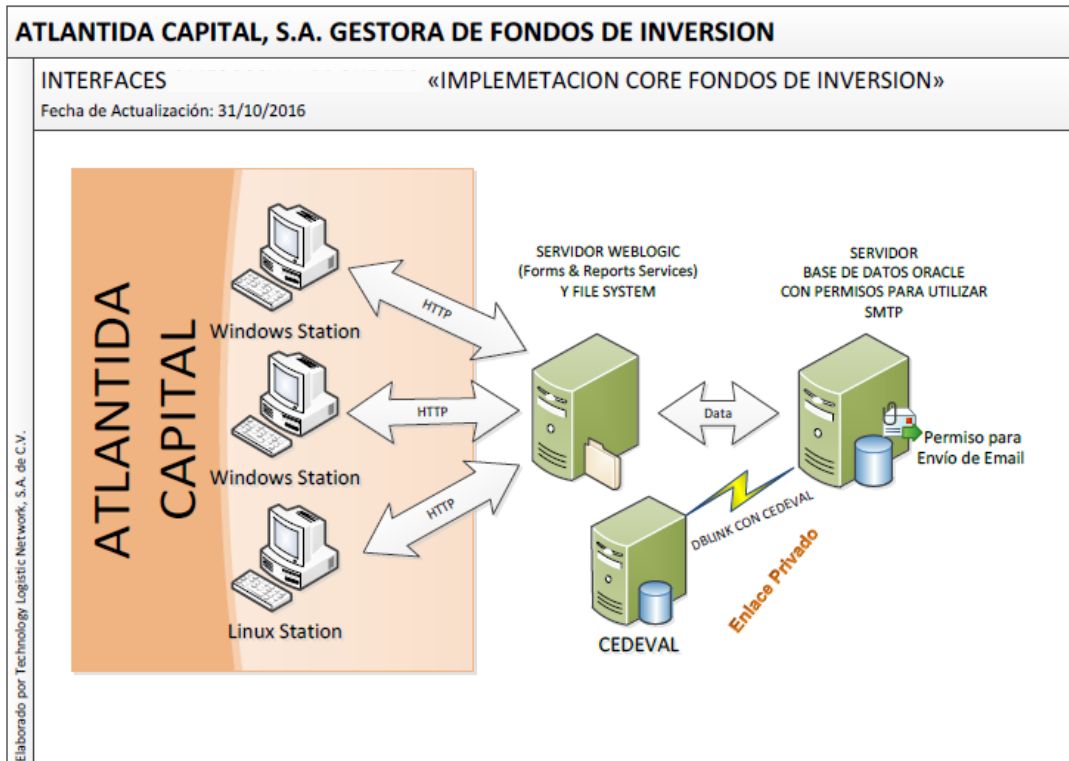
ATLANTIDA CAPITAL, S.A. GESTORA DE FONDOS DE INVERSION

INTERFACES «IMPLEMETACION CORE FONDOS DE INVERSION»

Fecha de Actualización: 31/10/2016

ATLANTIDA CAPITAL

Windows Station

Windows Station

Linux Station

HTTP

HTTP

HTTP

SERVIDOR WEBLOGIC
(Forms & Reports Services)
Y FILE SYSTEM

Data

SERVIDOR
BASE DE DATOS ORACLE
CON PERMISOS PARA UTILIZAR
SMTP

Permiso para Envío de Email

DBLINK CON CEDEVAL

Enlace Privado

CEDEVAL

Elaborado por Technology Logistic Network, S.A. de C.V.